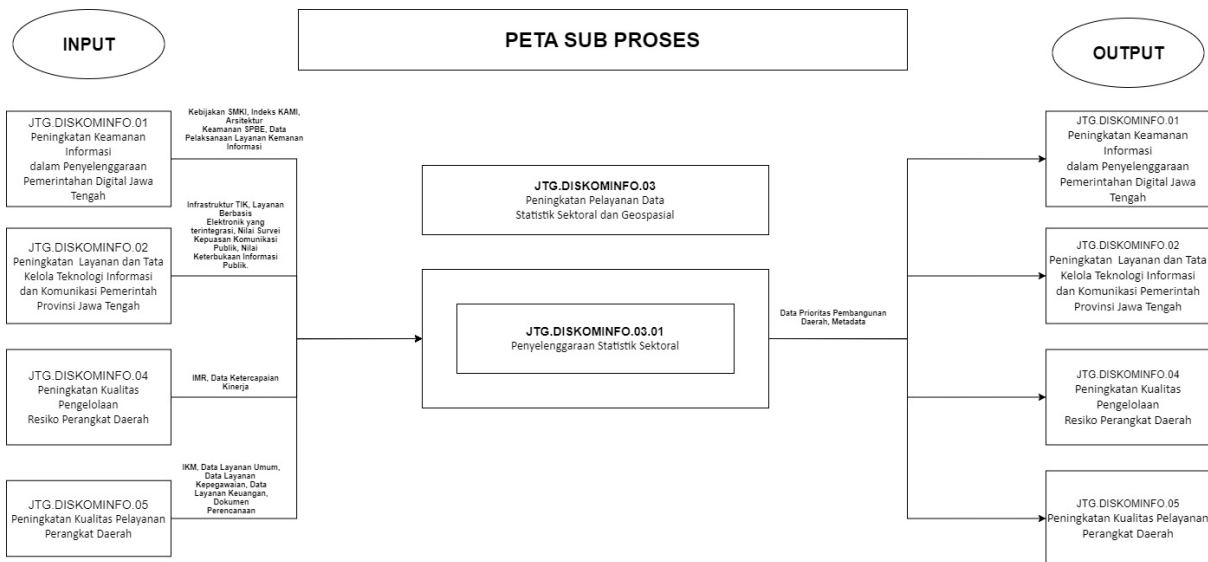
INPUT

PETA SUB PROSES

OUTPUT

JTG.DISKOMINFO.01
Peningkatan Keamanan Informasi
dalam Penyelenggaraan Pemerintahan Digital Jawa Tengah

Kebijakan SMKI, Indeks KAMI, Arsitektur Keamanan SPBE, Data Pelaksanaan Layanan Kemanan Informasi

JTG.DISKOMINFO.02
Peningkatan Layanan dan Tata Kelola Teknologi Informasi dan Komunikasi Pemerintah Provinsi Jawa Tengah

Infrastruktur TIK, Layanan Berbasis Elektronik yang terintegrasi, Nilai Survei Kepuasan Komunikasi Publik, Nilai Keterbukaan Informasi Publik.

JTG.DISKOMINFO.04
Peningkatan Kualitas Pengelolaan
Resiko Perangkat Daerah

IMR, Data Ketercapaian Kinerja

JTG.DISKOMINFO.05
Peningkatan Kualitas Pelayanan Perangkat Daerah

IKM, Data Layanan Umum, Data Layanan Kepegawaian, Data Layanan Keuangan, Dokumen Perencanaan

JTG.DISKOMINFO.03
Peningkatan Pelayanan Data Statistik Sektoral dan Geospasial

JTG.DISKOMINFO.03.01
Penyelenggaraan Statistik Sektoral

Data Prioritas Pembangunan Daerah, Metadata

JTG.DISKOMINFO.01
Peningkatan Keamanan Informasi
dalam Penyelenggaraan Pemerintahan Digital Jawa Tengah

JTG.DISKOMINFO.02
Peningkatan Layanan dan Tata Kelola Teknologi Informasi dan Komunikasi Pemerintah Provinsi Jawa Tengah

JTG.DISKOMINFO.04
Peningkatan Kualitas Pengelolaan
Resiko Perangkat Daerah

JTG.DISKOMINFO.05
Peningkatan Kualitas Pelayanan Perangkat Daerah